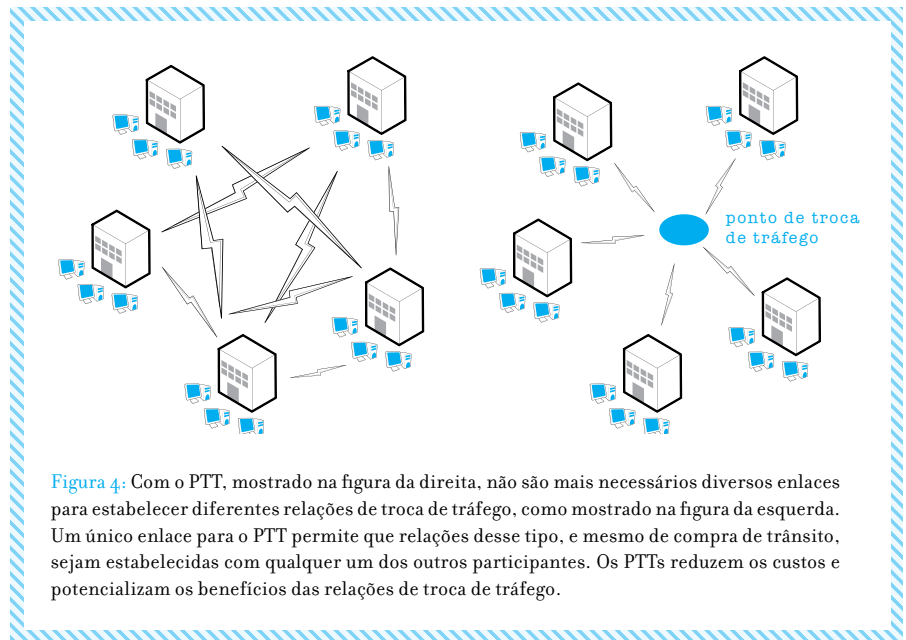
ponto de troca de tráfego

Figura 4: Com o PTT, mostrado na figura da direita, não são mais necessários diversos enlaces para estabelecer diferentes relações de troca de tráfego, como mostrado na figura da esquerda. Um único enlace para o PTT permite que relações desse tipo, e mesmo de compra de trânsito, sejam estabelecidas com qualquer um dos outros participantes. Os PTTs reduzem os custos e potencializam os benefícios das relações de troca de tráfego.